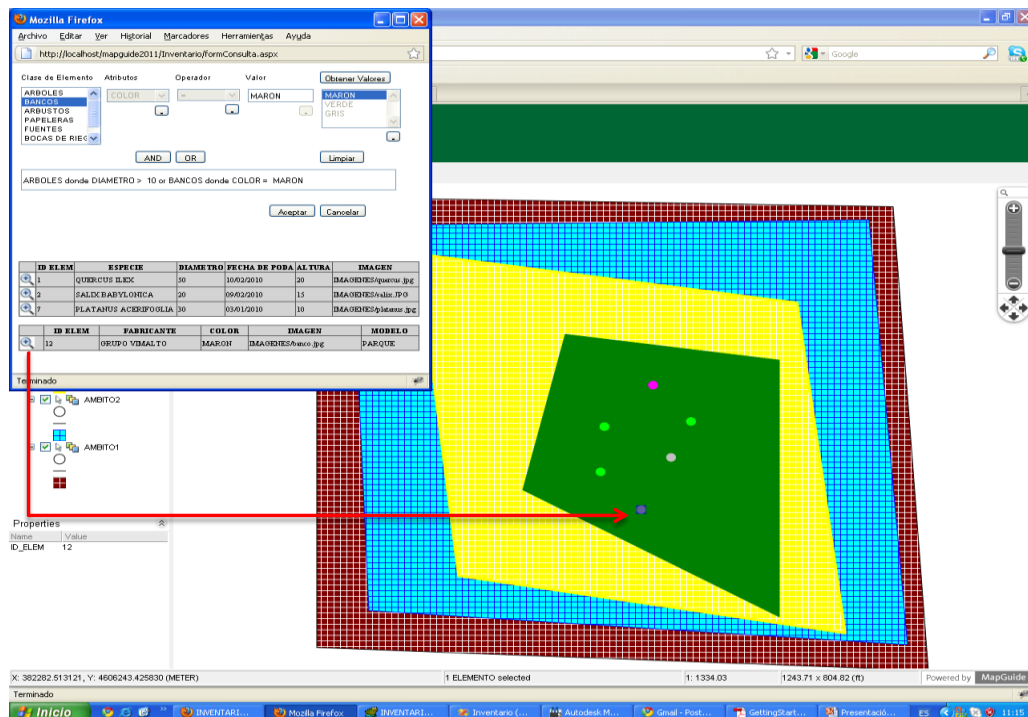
Mozilla Firefox

Archivo Editar Ver Historial Marcadores Herramientas Ayuda

http://localhost/mapguide2011/Inventario/formConsulta.aspx

Google

Clase de Elemento | Atributos | Operador | Valor | Obtener Valores

ARBOLES
BANCOS
ARBUSTOS
PAPELERAS
FUENTES
BOCAS DE RIEG

COLOR | = | MARON

MARON
VERDE
GRIS

AND | OR | Limpiar

ARBOLES donde DIAMETRO > 10 or BANCOS donde COLOR = MARON

Aceptar | Cancelar

| | ID ELEM | ESPECIE | DIAMETRO | FECHA DE PODA | ALTURA | IMAGEN |
|---|---|---|---|---|---|---|
| | 1 | QUERCUS ILEX | 50 | 10/02/2010 | 20 | IMAGENES/quercus.jpg |
| | 2 | SALIX BABYLONICA | 20 | 09/02/2010 | 15 | IMAGENES/salix.JPG |
| | 7 | PLATANUS ACERIFOGLIA | 30 | 03/01/2010 | 30 | IMAGENES/platanus.jpg |

| | ID ELEM | FABRICANTE | COLOR | IMAGEN | MODELO |
|---|---|---|---|---|---|
| | 12 | GRUPO VIMALTO | MARON | IMAGENES/banco.jpg | PARQUE |

Terminado

AMBITO2

AMBITO1

Properties
Name | Value
ID_ELEM | 12

X: 382282.513121, Y: 4606243.425830 (METER) | 1 ELEMENTO selected | 1: 1334.03 | 1243.71 x 804.82 (ft) | Powered by MapGuide

Terminado

Inicio | INVENTARI... | Mozilla Firefox | INVENTARI... | Inventario (... | Autodesk M... | Gmail - Post... | GettingStart... | Presentació... | ES | 11:15